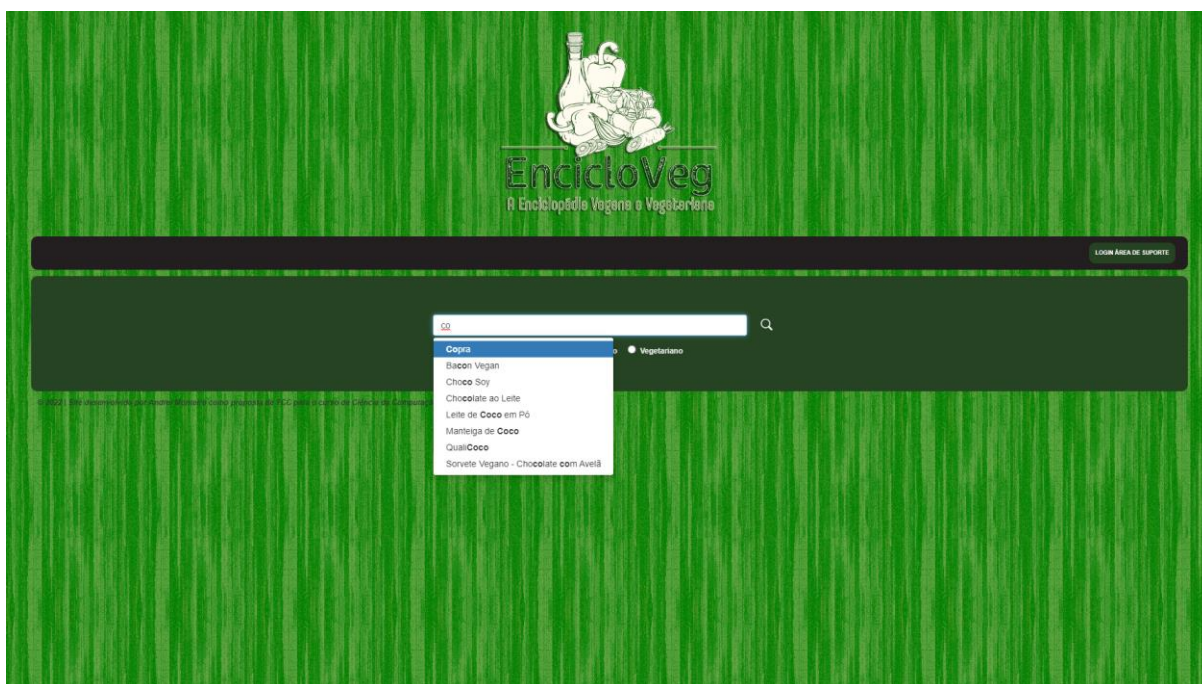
EncicloVeg
A Enciclopédia Vegana e Vegetariana

LOGIN ÁREA DE SUPORTE

co

Copra
Bacon Vegan
Choco Soy
Chocolate ao Leite
Leite de Coco em Pó
Manteiga de Coco
QualiCoco
Sorvete Vegano - Chocolate com Avelã

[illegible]o Vegetariano

© 2022 | Site desenvolvido por André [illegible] como proposta de TCC para o curso de Ciência da Computaç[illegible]